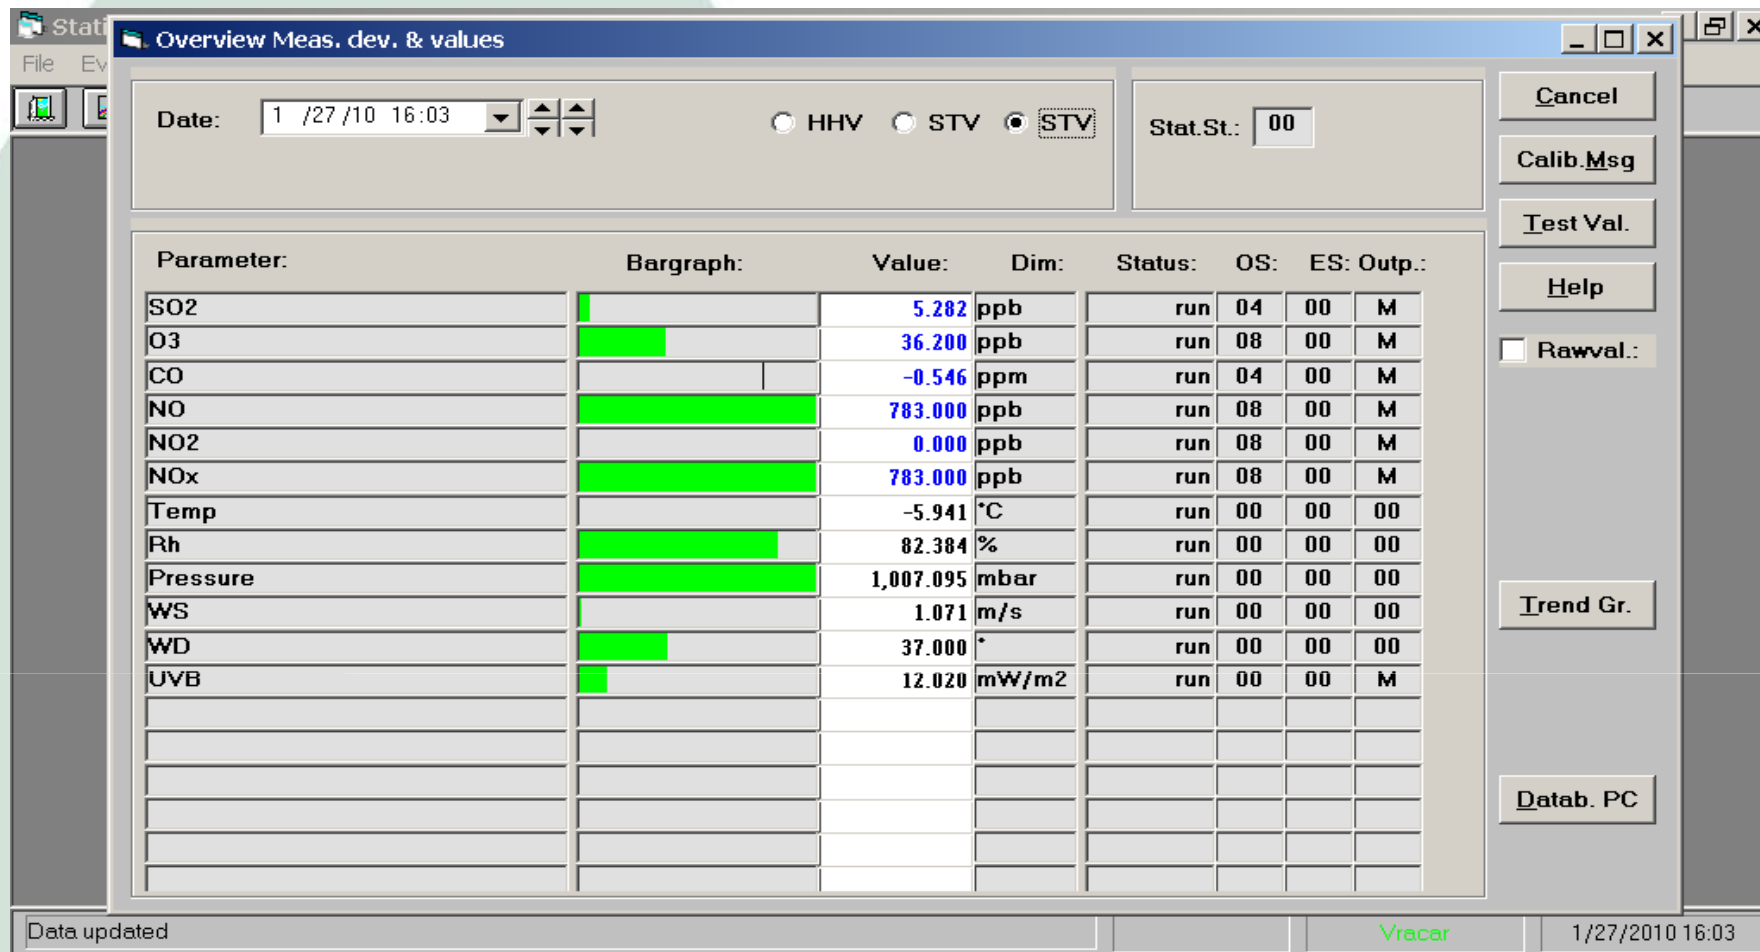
Stati
File Ev

Overview Meas. dev. & values

Date: 1 /27 /10 16:03

HHV STV STV

Stat.St.: 00

Cancel
Calib.Msg
Test Val.
Help
Rawval.:
Trend Gr.
Datab. PC

| Parameter: | Bargraph: | Value: | Dim: | Status: | OS: | ES: | Outp.: |
|---|---|---|---|---|---|---|---|
| SO2 | | 5.282 | ppb | run | 04 | 00 | M |
| O3 | | 36.200 | ppb | run | 08 | 00 | M |
| CO | | -0.546 | ppm | run | 04 | 00 | M |
| NO | | 783.000 | ppb | run | 08 | 00 | M |
| NO2 | | 0.000 | ppb | run | 08 | 00 | M |
| NOx | | 783.000 | ppb | run | 08 | 00 | M |
| Temp | | -5.941 | °C | run | 00 | 00 | 00 |
| Rh | | 82.384 | % | run | 00 | 00 | 00 |
| Pressure | | 1,007.095 | mbar | run | 00 | 00 | 00 |
| WS | | 1.071 | m/s | run | 00 | 00 | 00 |
| WD | | 37.000 | ° | run | 00 | 00 | 00 |
| UVB | | 12.020 | mW/m2 | run | 00 | 00 | M |

Data updated
Vracar
1/27/2010 16:03